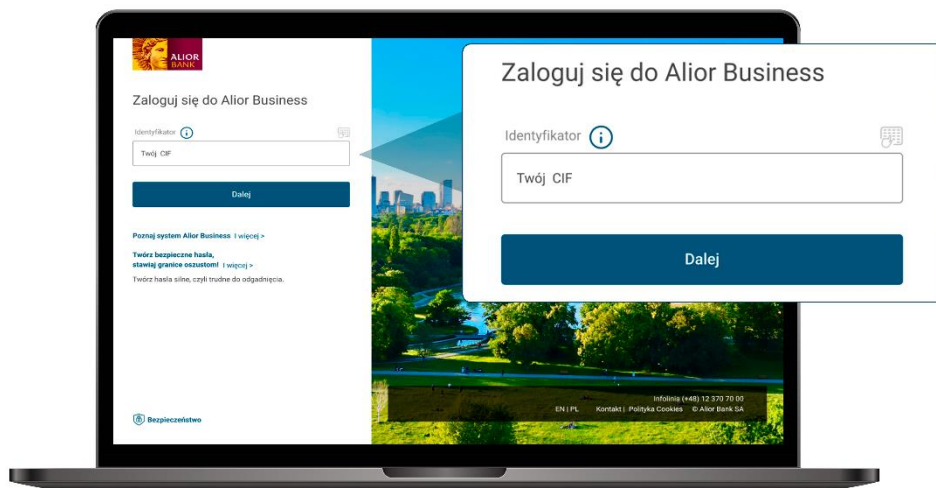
ALIOR BANK

Zaloguj się do Alior Business

Identyfikator

Twój CIF

Dalej

Poznaj system Alior Business | więcej >

Twórz bezpieczne hasła, stawiaj granice oszustom! | więcej >

Twórz hasła silne, czyli trudne do odgadnięcia.

Bezpieczeństwo

Infolinia (+48) 12 370 70 00

EN | PL Kontakt | Polityka Cookies © Alior Bank SA

Zaloguj się do Alior Business

Identyfikator

Twój CIF

Dalej